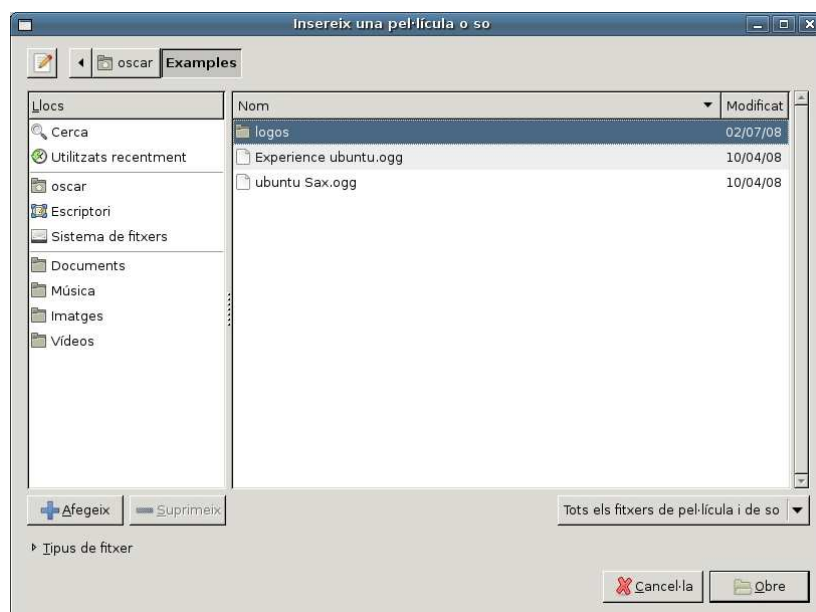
Insereix una pel·lícula o so

oscar Examples

Llocs
Cerca
Utilitzats recentment
oscar
Escriptori
Sistema de fitxers
Documents
Música
Imatges
Vídeos

| Nom | Modificat |
|---|---|
| logos | 02/07/08 |
| Experience ubuntu.ogg | 10/04/08 |
| ubuntu Sax.ogg | 10/04/08 |

Afegeix
Suprimeix

Tots els fitxers de pel·lícula i de so

Tipus de fitxer

Cancel·la
Obre